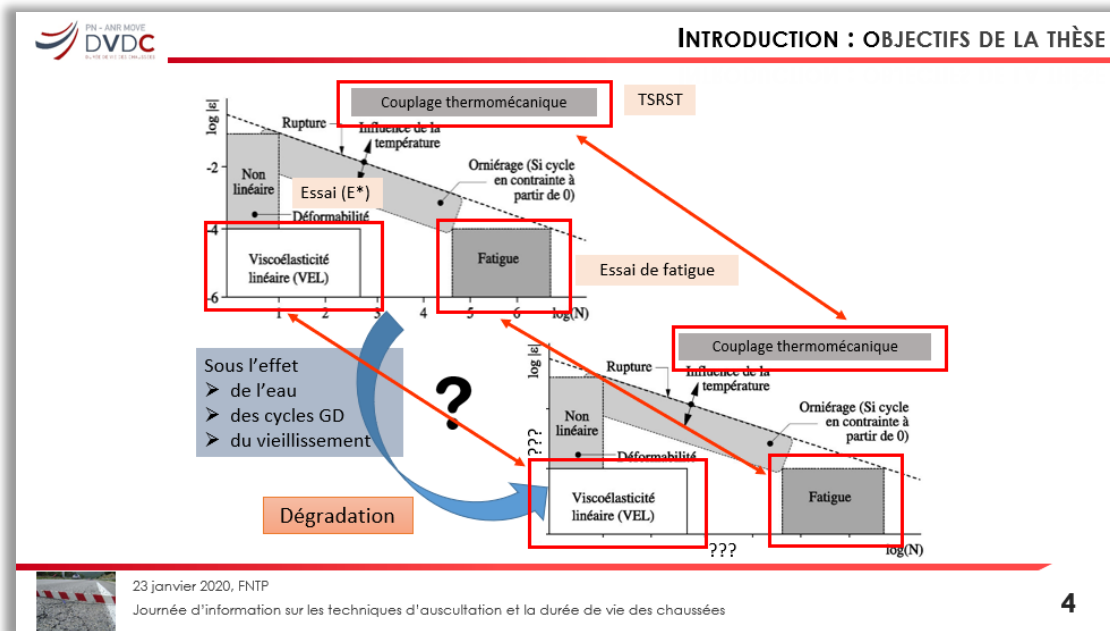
PN - ANR MOVE
DVDC
DURÉE DE VIE DES CHAUSSÉES

INTRODUCTION : OBJECTIFS DE LA THÈSE

Couplage thermomécanique

TSRST

log |ε|

Rupture

Influence de la température

-2

Non linéaire

Essai (E*)

Orniérage (Si cycle en contrainte à partir de 0)

Déformabilité

-4

Viscoélasticité linéaire (VEL)

Fatigue

Essai de fatigue

-6

1 2 3 4 5 6 log(N)

Couplage thermomécanique

Sous l'effet
➢ de l'eau
➢ des cycles GD
➢ du vieillissement

?

log |ε|

Rupture

Influence de la température

Orniérage (Si cycle en contrainte à partir de 0)

???

Non linéaire

Déformabilité

Viscoélasticité linéaire (VEL)

Fatigue

Dégradation

???

log(N)

23 janvier 2020, FNTP
Journée d'information sur les techniques d'auscultation et la durée de vie des chaussées

4